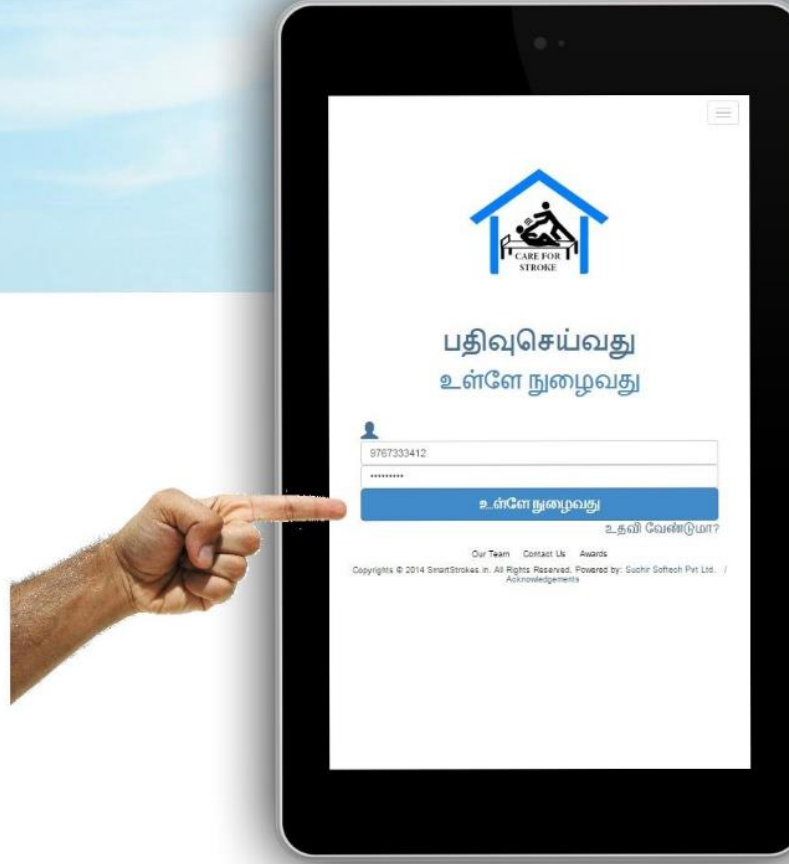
CARE FOR STROKE

பதிவுசெய்வது
உள்ளே நுழைவது

9767333412
.........

உள்ளே நுழைவது
உதவி வேண்டுமா?

Our Team Contact Us Awards
Copyrights © 2014 SmartStrokes.in. All Rights Reserved. Powered by: Suchir Softech Pvt Ltd. / Acknowledgements